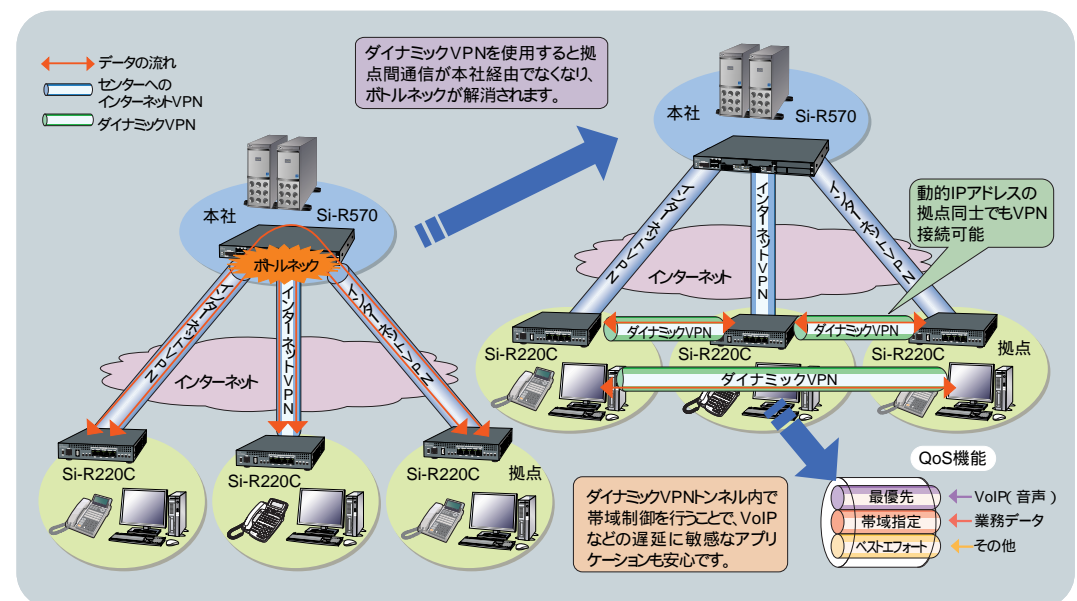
データの流れ
センターへのインターネットVPN
ダイナミックVPN

ダイナミックVPNを使用すると拠点間通信が本社経由でなくなり、ボトルネックが解消されます。

本社
Si-R570
ボトルネック
インターネットVPN
インターネットVPN
インターネットVPN
インターネット
Si-R220C
Si-R220C
Si-R220C
拠点

本社
Si-R570
インターネットVPN
インターネットVPN
インターネットVPN
動的IPアドレスの拠点同士でもVPN接続可能
インターネット
ダイナミックVPN
ダイナミックVPN
Si-R220C
Si-R220C
Si-R220C
拠点
ダイナミックVPN

ダイナミックVPNトンネル内で帯域制御を行うことで、VoIPなどの遅延に敏感なアプリケーションも安心です。

QoS機能
最優先
VoIP(音声)
帯域指定
業務データ
ベストエフォート
その他